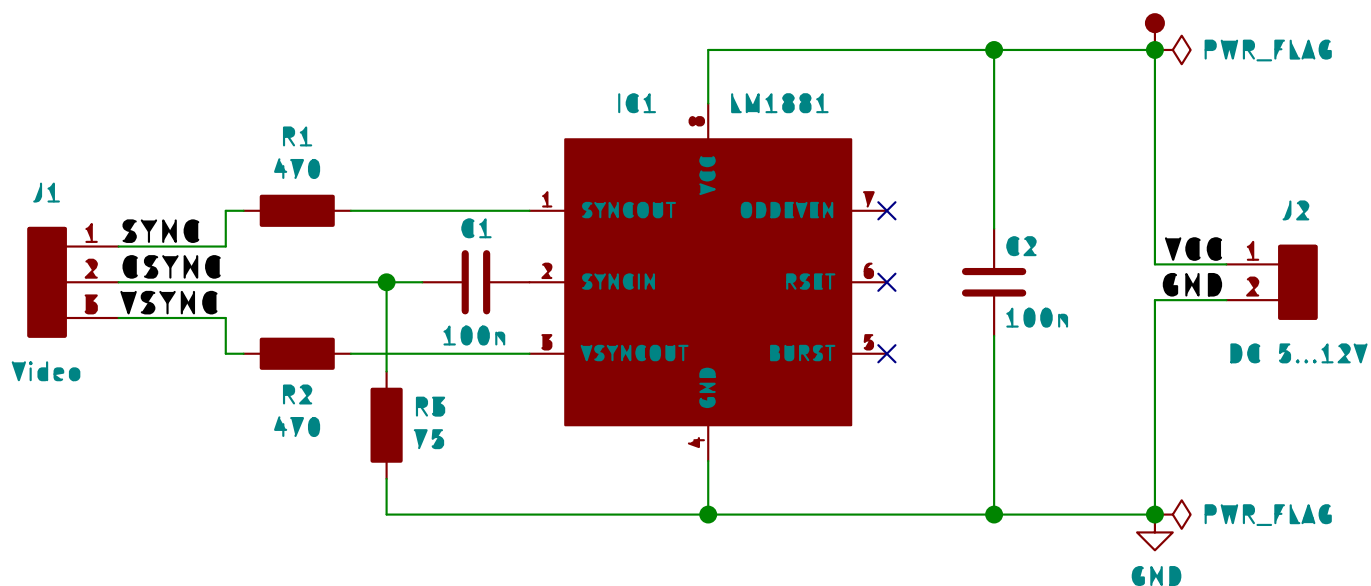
PWR_FLAG

IC1 LM1881

8

VCC

R1
470

1 SYNCOUT
ODDEVEN 7

J1

1 SYNC
2 CSYNC
3 VSYNC

C1

2 SYNCIN
RSET 6

C2

100n

J2

VCC 1
GND 2

100n

3 VSYNCOUT
BURST 5

Video

DC 5...12V

R2
470

R3
75

GND
4

PWR_FLAG

GND